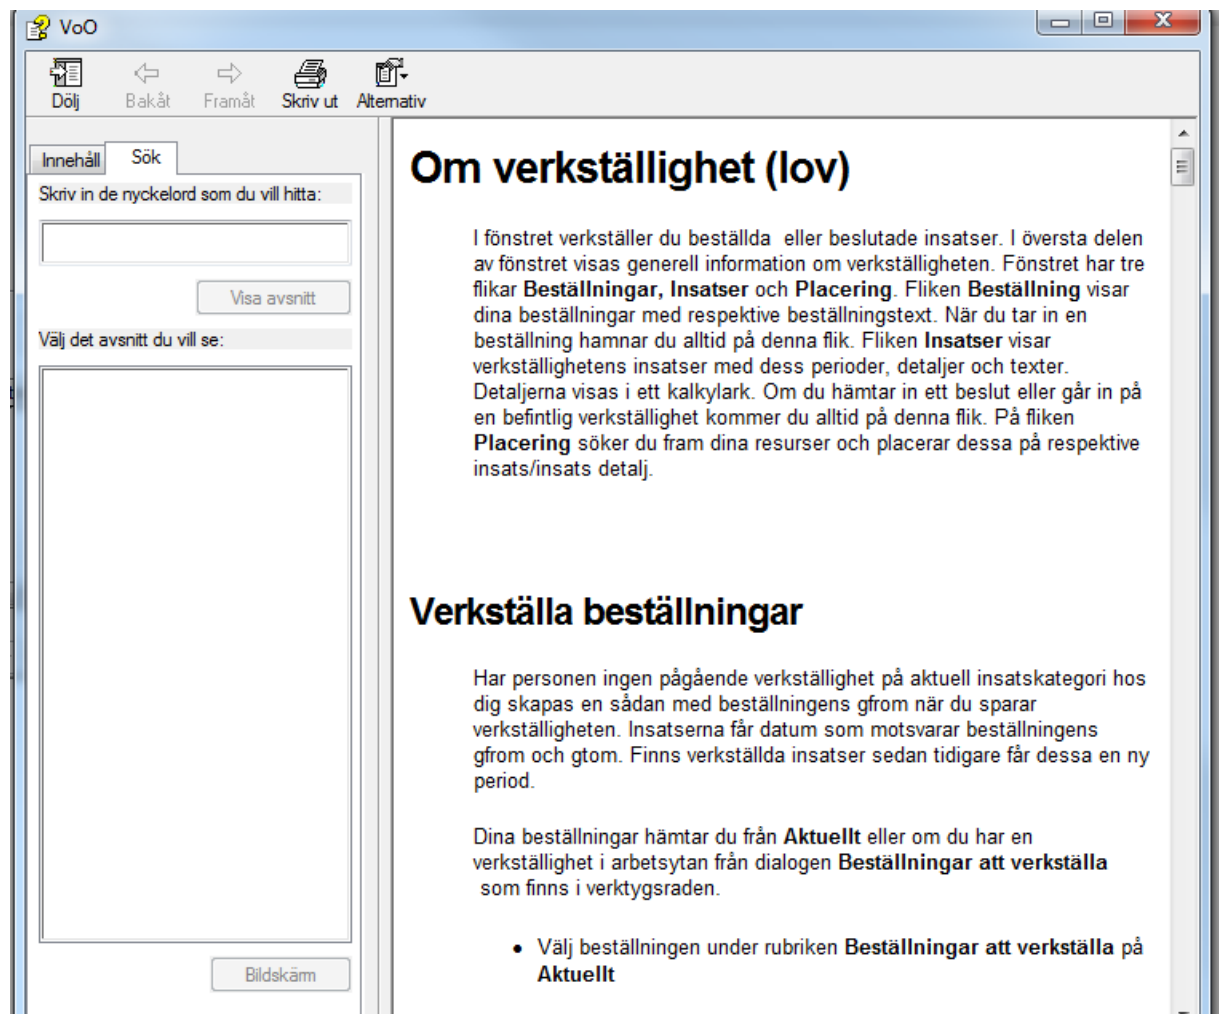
VoO

Dölj Bakåt Framåt Skriv ut Alternativ

Innehåll Sök

Skriv in de nyckelord som du vill hitta:

Visa avsnitt

Välj det avsnitt du vill se:

Bildskärm

Om verkställighet (lov)

I fönstret verkställer du beställda eller beslutade insatser. I översta delen av fönstret visas generell information om verkställigheten. Fönstret har tre flikar **Beställningar, Insatser** och **Placering**. Fliken **Beställning** visar dina beställningar med respektive beställningstext. När du tar in en beställning hamnar du alltid på denna flik. Fliken **Insatser** visar verkställighetens insatser med dess perioder, detaljer och texter. Detaljerna visas i ett kalkylark. Om du hämtar in ett beslut eller går in på en befintlig verkställighet kommer du alltid på denna flik. På fliken **Placering** söker du fram dina resurser och placerar dessa på respektive insats/insats detalj.

Verkställa beställningar

Har personen ingen pågående verkställighet på aktuell insatskategori hos dig skapas en sådan med beställningens gfrom när du sparar verkställigheten. Insatserna får datum som motsvarar beställningens gfrom och gtom. Finns verkställda insatser sedan tidigare får dessa en ny period.

Dina beställningar hämtar du från **Aktuellt** eller om du har en verkställighet i arbetsytan från dialogen **Beställningar att verkställa** som finns i verktygsraden.

- Välj beställningen under rubriken **Beställningar att verkställa** på **Aktuellt**